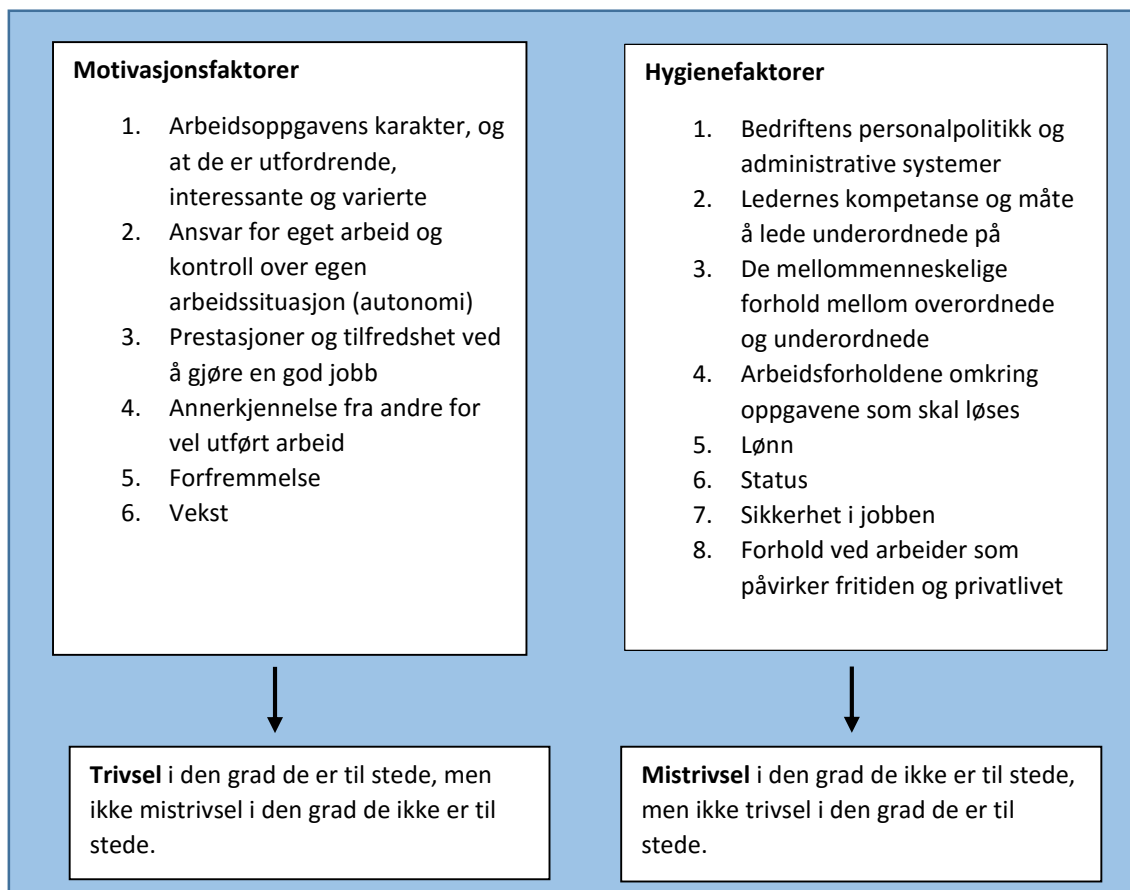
**Motivasjonsfaktorer**

1. Arbeidsoppgavens karakter, og at de er utfordrende, interessante og varierte
2. Ansvar for eget arbeid og kontroll over egen arbeidssituasjon (autonomi)
3. Prestasjoner og tilfredshet ved å gjøre en god jobb
4. Annerkjennelse fra andre for vel utført arbeid
5. Forfremmelse
6. Vekst

**Trivsel** i den grad de er til stede, men ikke mistrivsel i den grad de ikke er til stede.

**Hygienefaktorer**

1. Bedriftens personalpolitikk og administrative systemer
2. Ledernes kompetanse og måte å lede underordnede på
3. De mellommenneskelige forhold mellom overordnede og underordnede
4. Arbeidsforholdene omkring oppgavene som skal løses
5. Lønn
6. Status
7. Sikkerhet i jobben
8. Forhold ved arbeider som påvirker fritiden og privatlivet

**Mistrivsel** i den grad de ikke er til stede, men ikke trivsel i den grad de er til stede.